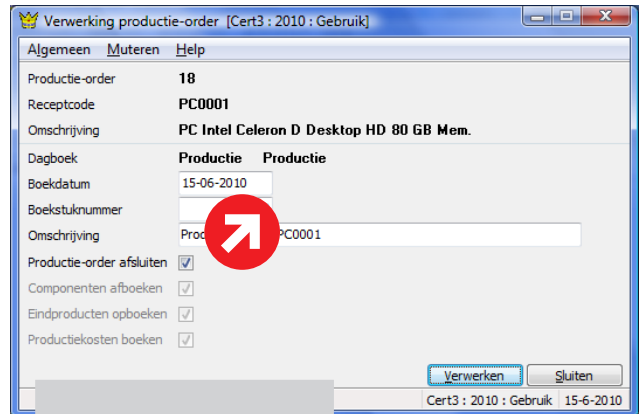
Verwerking productie-order [Cert3 : 2010 : Gebruik]

Algemeen Muteren Help

Productie-order 18
Receptcode PC0001
Omschrijving PC Intel Celeron D Desktop HD 80 GB Mem.

Dagboek Productie Productie
Boekdatum 15-06-2010
Boekstuknummer
Omschrijving Pro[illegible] PC0001
Productie-order afsluiten
Componenten afboeken
Eindproducten opboeken
Productiekosten boeken

Verwerken Sluiten

Cert3 : 2010 : Gebruik 15-6-2010